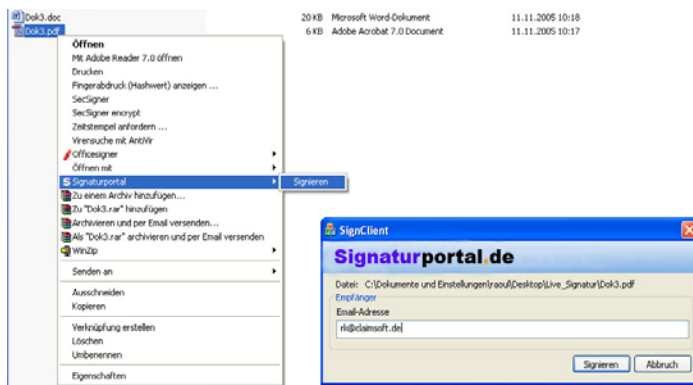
Dok3.doc 20 KB Microsoft Word-Dokument 11.11.2005 10:18
Dok3.pdf 6 KB Adobe Acrobat 7.0 Document 11.11.2005 10:17

Öffnen
Mit Adobe Reader 7.0 öffnen
Drucken
Fingerabdruck (Hashwert) anzeigen ...
SecSigner
SecSigner encrypt
Zeitstempel anfordern ...
Virensuche mit AntiVir
Officesigner
Öffnen mit
Signaturportal
Signieren
Zu einem Archiv hinzufügen...
Zu "Dok3.rar" hinzufügen
Archivieren und per Email versenden...
Als "Dok3.rar" archivieren und per Email versenden
WinZip
Senden an
Ausschneiden
Kopieren
Verknüpfung erstellen
Löschen
Umbenennen
Eigenschaften

SignClient
Signaturportal.de
Datei: C:\Dokumente und Einstellungen\raoul\Desktop\Live_Signatur\Dok3.pdf
Empfänger
Email-Adresse
rk@claimsoft.de
Signieren
Abbruch